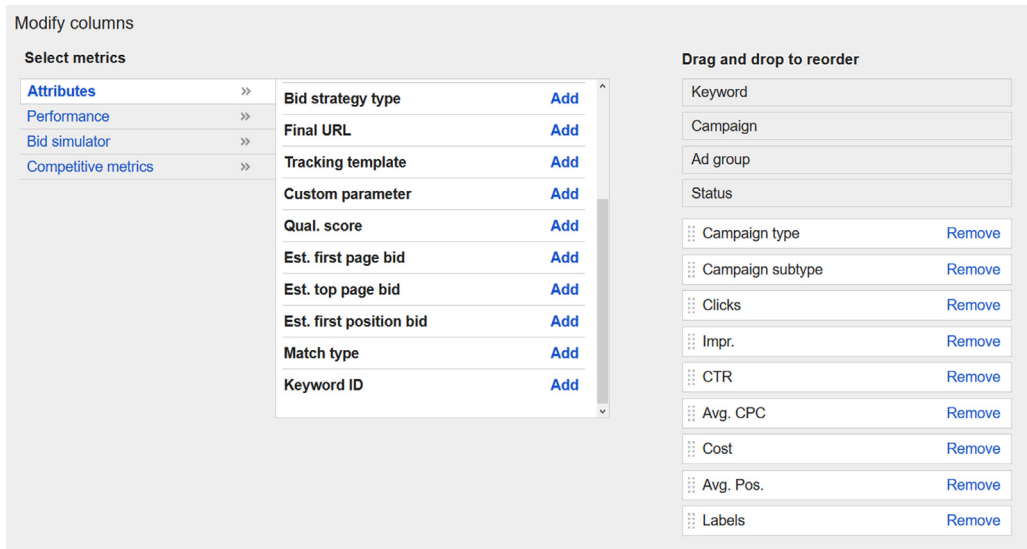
Modify columns

Select metrics

Attributes »
Performance »
Bid simulator »
Competitive metrics »

| | |
|---|---|
| Bid strategy type | Add |
| Final URL | Add |
| Tracking template | Add |
| Custom parameter | Add |
| Qual. score | Add |
| Est. first page bid | Add |
| Est. top page bid | Add |
| Est. first position bid | Add |
| Match type | Add |
| Keyword ID | Add |

Drag and drop to reorder

Keyword
Campaign
Ad group
Status

| | |
|---|---|
| Campaign type | Remove |
| Campaign subtype | Remove |
| Clicks | Remove |
| Impr. | Remove |
| CTR | Remove |
| Avg. CPC | Remove |
| Cost | Remove |
| Avg. Pos. | Remove |
| Labels | Remove |